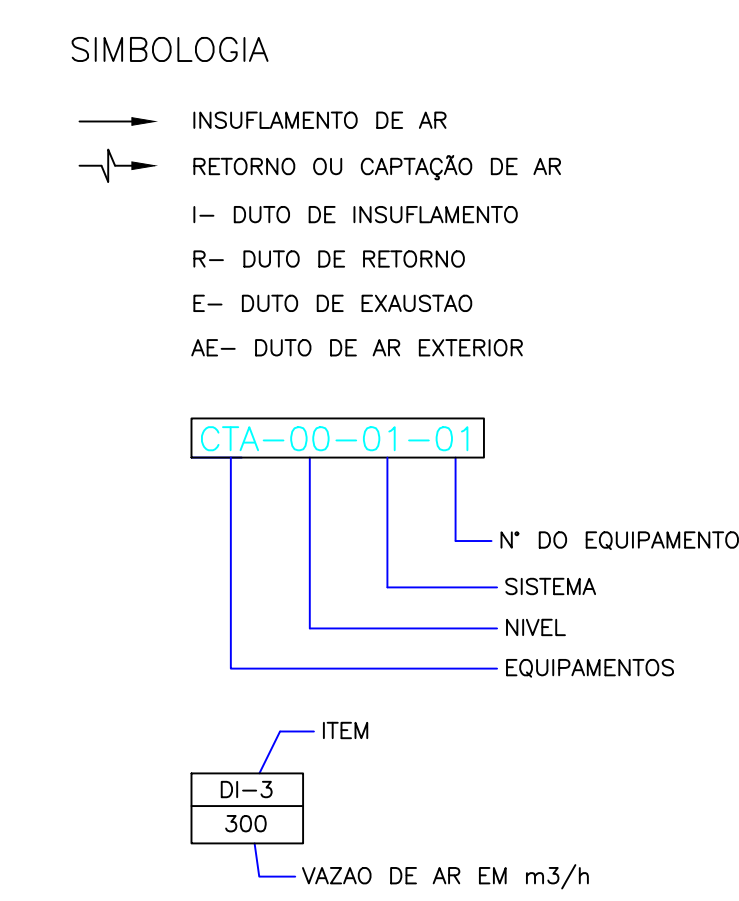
SIMBOLOGIA

INSUFLAMENTO DE AR

RETORNO OU CAPTAÇÃO DE AR

I– DUTO DE INSUFLAMENTO

R– DUTO DE RETORNO

E– DUTO DE EXAUSTAO

AE– DUTO DE AR EXTERIOR

CTA–00–01–01

N° DO EQUIPAMENTO

SISTEMA

NIVEL

EQUIPAMENTOS

ITEM

DI–3

300

VAZAO DE AR EM m3/h